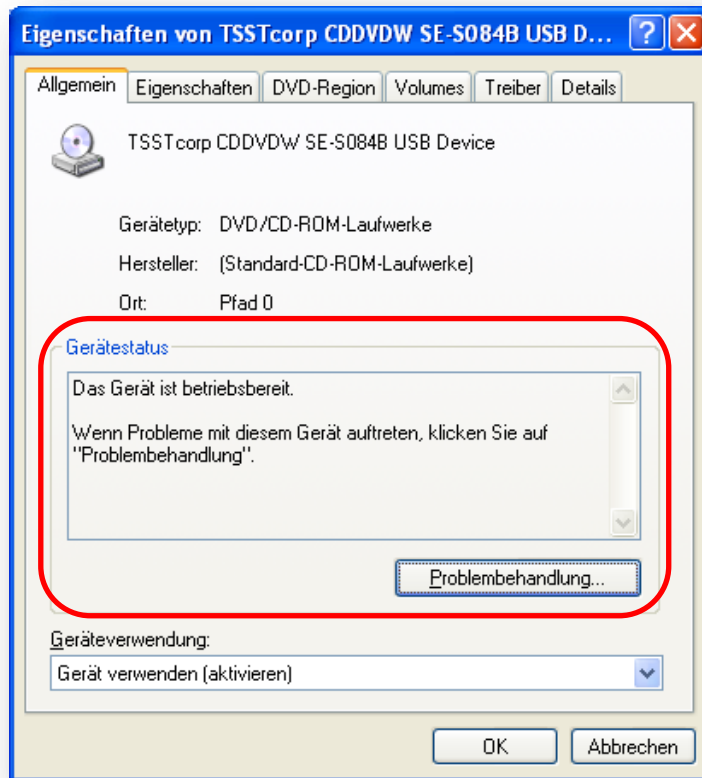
Eigenschaften von TSSTcorp CDDVDW SE-S084B USB D...

Allgemein | Eigenschaften | DVD-Region | Volumes | Treiber | Details

TSSTcorp CDDVDW SE-S084B USB Device

Gerätetyp: DVD/CD-ROM-Laufwerke

Hersteller: (Standard-CD-ROM-Laufwerke)

Ort: Pfad 0

Gerätestatus

Das Gerät ist betriebsbereit.

Wenn Probleme mit diesem Gerät auftreten, klicken Sie auf "Problembehandlung".

Problembehandlung...

Geräteverwendung:

Gerät verwenden (aktivieren)

OK

Abbrechen